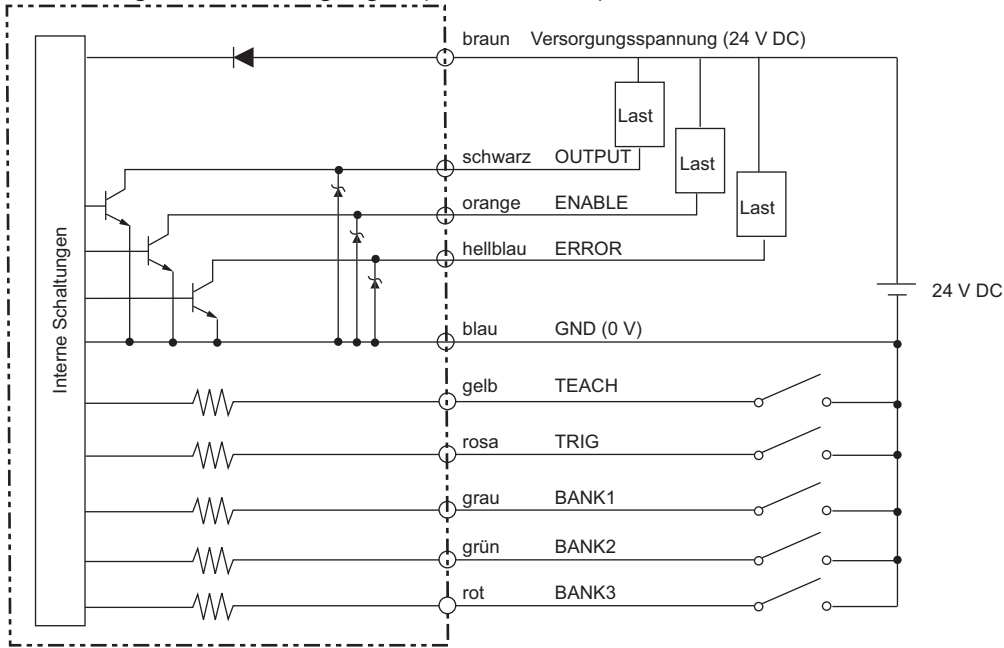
Interne Schaltungen

braun Versorgungsspannung (24 V DC)

Last

Last

Last

schwarz OUTPUT

orange ENABLE

hellblau ERROR

24 V DC

blau GND (0 V)

gelb TEACH

rosa TRIG

grau BANK1

grün BANK2

rot BANK3